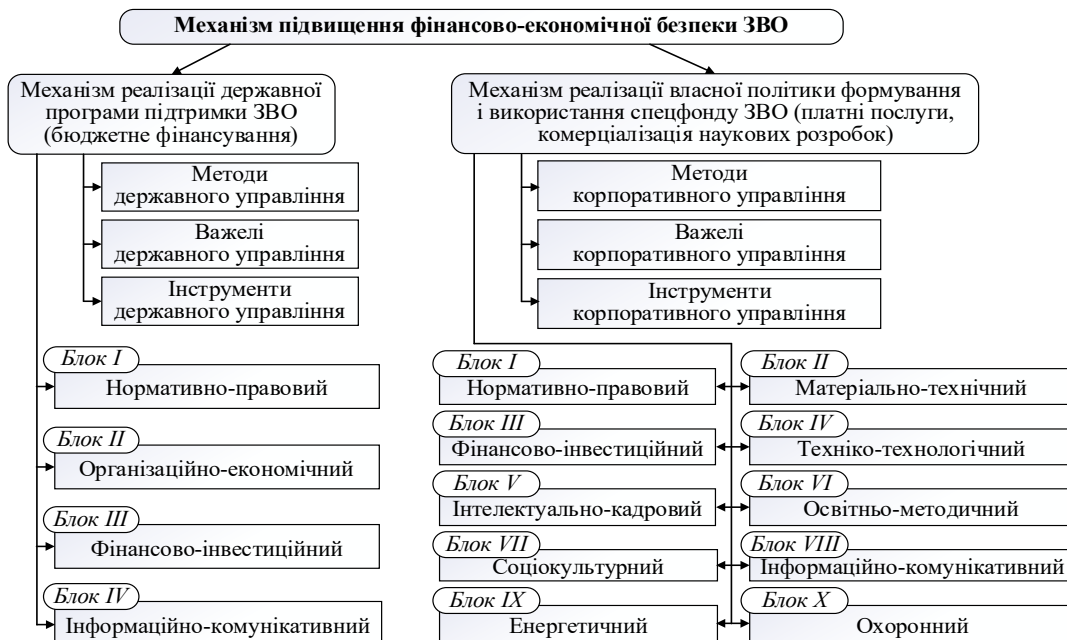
Механізм підвищення фінансово-економічної безпеки ЗВО

Механізм реалізації державної програми підтримки ЗВО (бюджетне фінансування)

Методи державного управління

Важелі державного управління

Інструменти державного управління

Блок I
Нормативно-правовий

Блок II
Організаційно-економічний

Блок III
Фінансово-інвестиційний

Блок IV
Інформаційно-комунікативний

Механізм реалізації власної політики формування і використання спецфонду ЗВО (платні послуги, комерціалізація наукових розробок)

Методи корпоративного управління

Важелі корпоративного управління

Інструменти корпоративного управління

Блок I
Нормативно-правовий

Блок II
Матеріально-технічний

Блок III
Фінансово-інвестиційний

Блок IV
Техніко-технологічний

Блок V
Інтелектуально-кадровий

Блок VI
Освітньо-методичний

Блок VII
Соціокультурний

Блок VIII
Інформаційно-комунікативний

Блок IX
Енергетичний

Блок X
Охоронний